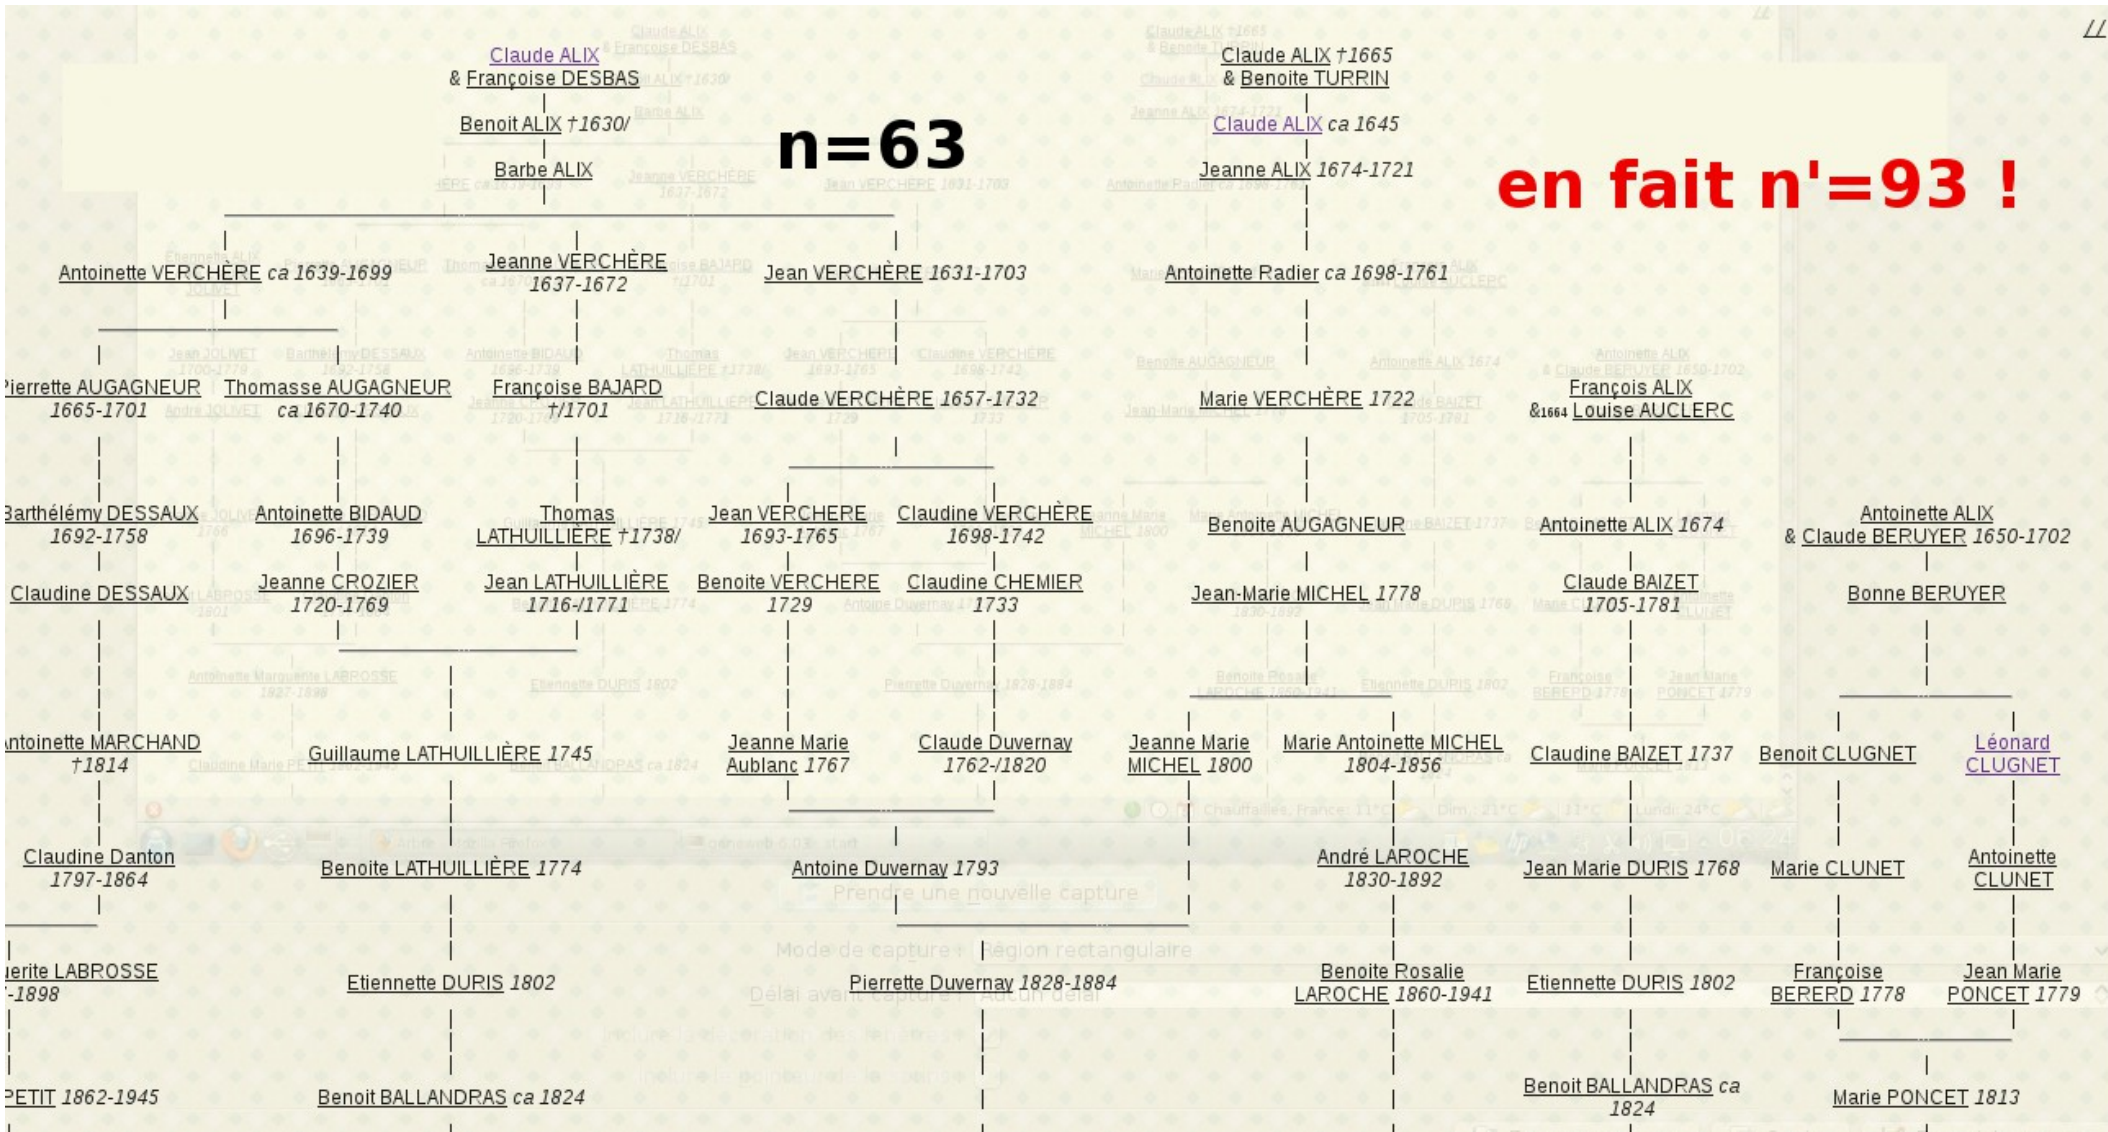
Claude ALIX
& Françoise DESBAS

Benoit ALIX †1630/

Barbe ALIX

n=63

Claude ALIX †1665
& Benoite TURRIN

Claude ALIX ca 1645

Jeanne ALIX 1674-1721

en fait n'=93 !

Antoinette VERCHÈRE ca 1639-1699

Jeanne VERCHÈRE 1637-1672

Jean VERCHÈRE 1631-1703

Antoinette Radier ca 1698-1761

Pierrette AUGAGNEUR 1665-1701

Thomasse AUGAGNEUR ca 1670-1740

Françoise BAJARD †/1701

Claude VERCHÈRE 1657-1732

Marie VERCHÈRE 1722

François ALIX &1664 Louise AUCLERC

Barthélémy DESSAUX 1692-1758

Antoinette BIDAUD 1696-1739

Thomas LATHUILLIÈRE †1738/

Jean VERCHÈRE 1693-1765

Claudine VERCHÈRE 1698-1742

Benoite AUGAGNEUR

Antoinette ALIX 1674

Antoinette ALIX & Claude BERUYER 1650-1702

Claudine DESSAUX

Jeanne CROZIER 1720-1769

Jean LATHUILLIÈRE 1716-/1771

Benoite VERCHERE 1729

Claudine CHEMIER 1733

Jean-Marie MICHEL 1778

Claude BAIZET 1705-1781

Bonne BERUYER

Antoinette MARCHAND †1814

Guillaume LATHUILLIÈRE 1745

Jeanne Marie Aublanc 1767

Claude Duvernay 1762-/1820

Jeanne Marie MICHEL 1800

Marie Antoinette MICHEL 1804-1856

Claudine BAIZET 1737

Benoit CLUGNET

Léonard CLUGNET

Claudine Danton 1797-1864

Benoite LATHUILLIÈRE 1774

Antoine Duvernay 1793

André LAROCHE 1830-1892

Jean Marie DURIS 1768

Marie CLUNET

Antoinette CLUNET

Prendre une nouvelle capture

Mode de capture : Région rectangulaire

Délai avant capture : Aucun délai

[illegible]erite LABROSSE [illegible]-1898

Etiennette DURIS 1802

Pierrette Duvernay 1828-1884

Benoite Rosalie LAROCHE 1860-1941

Etiennette DURIS 1802

Françoise BERERD 1778

Jean Marie PONCET 1779

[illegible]PETIT 1862-1945

Benoit BALLANDRAS ca 1824

Benoit BALLANDRAS ca 1824

Marie PONCET 1813